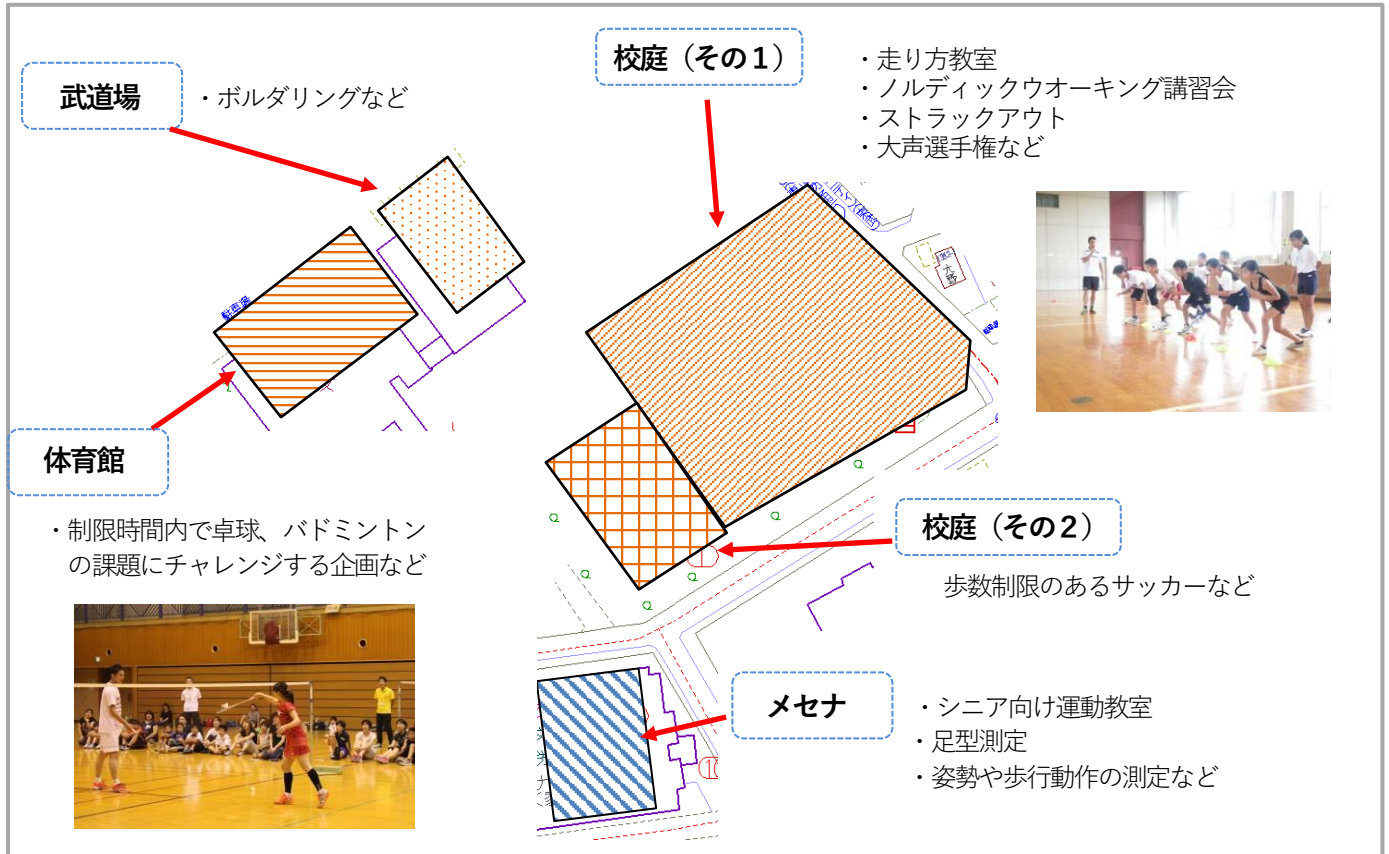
武道場

・ボルダリングなど

校庭（その１）

・走り方教室
・ノルディックウオーキング講習会
・ストラックアウト
・大声選手権など

体育館

・制限時間内で卓球、バドミントンの課題にチャレンジする企画など

校庭（その２）

歩数制限のあるサッカーなど

メセナ

・シニア向け運動教室
・足型測定
・姿勢や歩行動作の測定など